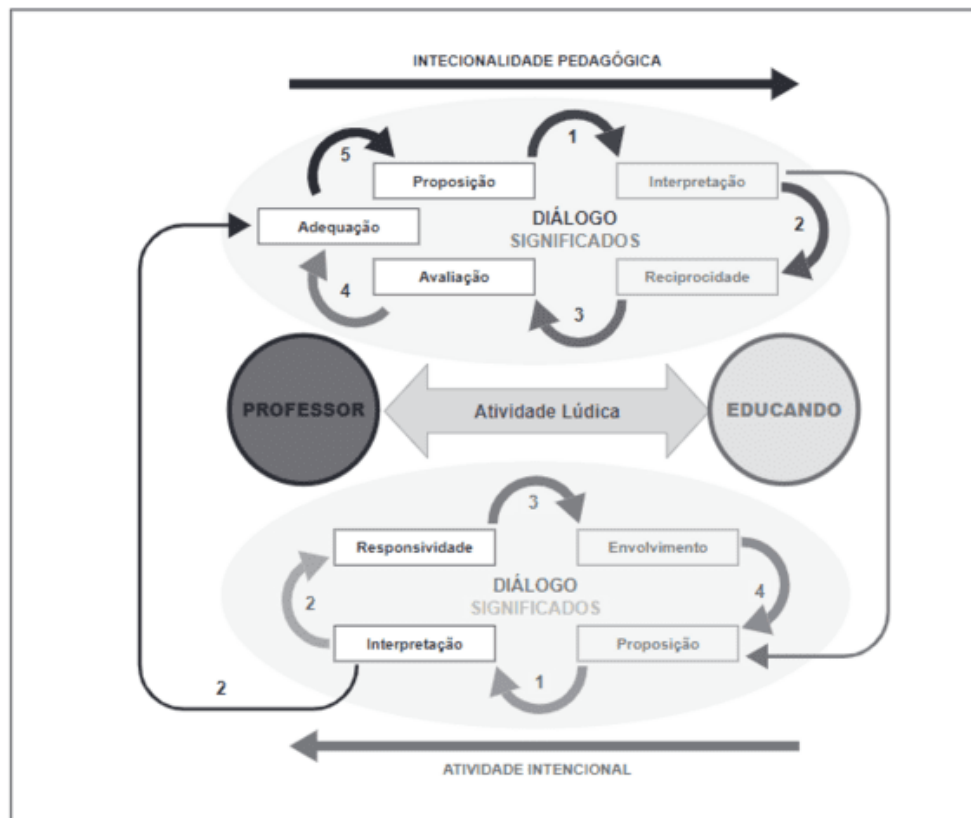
INTECIONALIDADE PEDAGÓGICA

5
1
Proposição
Interpretação
Adequação
DIÁLOGO
SIGNIFICADOS
2
4
Avaliação
Reciprocidade
3

PROFESSOR
Atividade Lúdica
EDUCANDO

3
Responsividade
Envolvimento
DIÁLOGO
SIGNIFICADOS
2
4
Interpretação
Proposição
2
1

ATIVIDADE INTENCIONAL